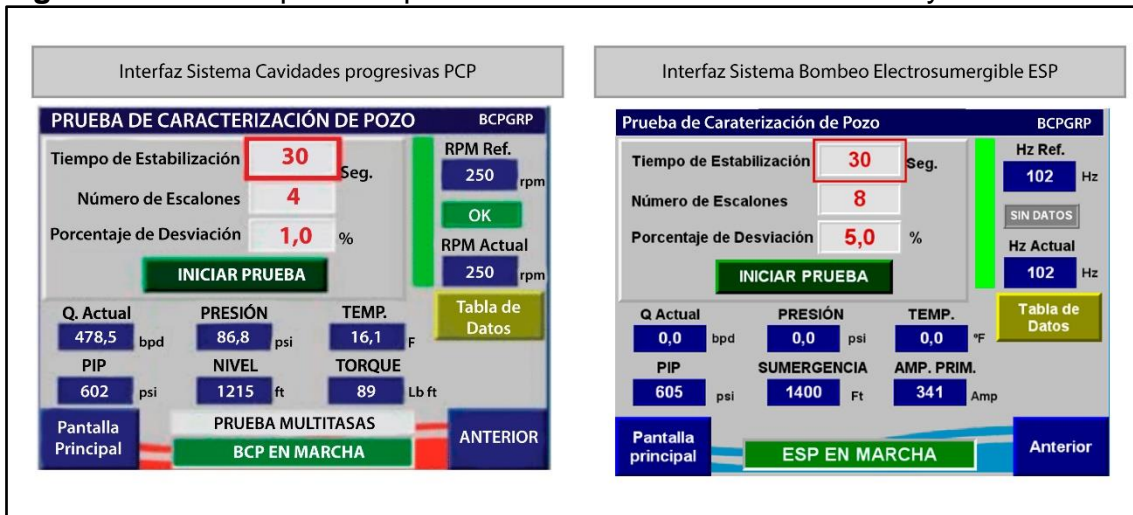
Interfaz Sistema Cavidades progresivas PCP

PRUEBA DE CARACTERIZACIÓN DE POZO BCPGRP

Tiempo de Estabilización 30 Seg.

Número de Escalones 4

Porcentaje de Desviación 1,0 %

INICIAR PRUEBA

RPM Ref. 250 rpm

OK

RPM Actual 250 rpm

Tabla de Datos

Q. Actual 478,5 bpd

PRESIÓN 86,8 psi

TEMP. 16,1 F

PIP 602 psi

NIVEL 1215 ft

TORQUE 89 Lb ft

Pantalla Principal

PRUEBA MULTITASAS

BCP EN MARCHA

ANTERIOR

Interfaz Sistema Bombeo Electrosumergible ESP

Prueba de Caraterización de Pozo BCPGRP

Tiempo de Estabilización 30 Seg.

Número de Escalones 8

Porcentaje de Desviación 5,0 %

INICIAR PRUEBA

Hz Ref. 102 Hz

SIN DATOS

Hz Actual 102 Hz

Tabla de Datos

Q Actual 0,0 bpd

PRESIÓN 0,0 psi

TEMP. 0,0 °F

PIP 605 psi

SUMERGENCIA 1400 Ft

AMP. PRIM. 341 Amp

Pantalla principal

ESP EN MARCHA

Anterior